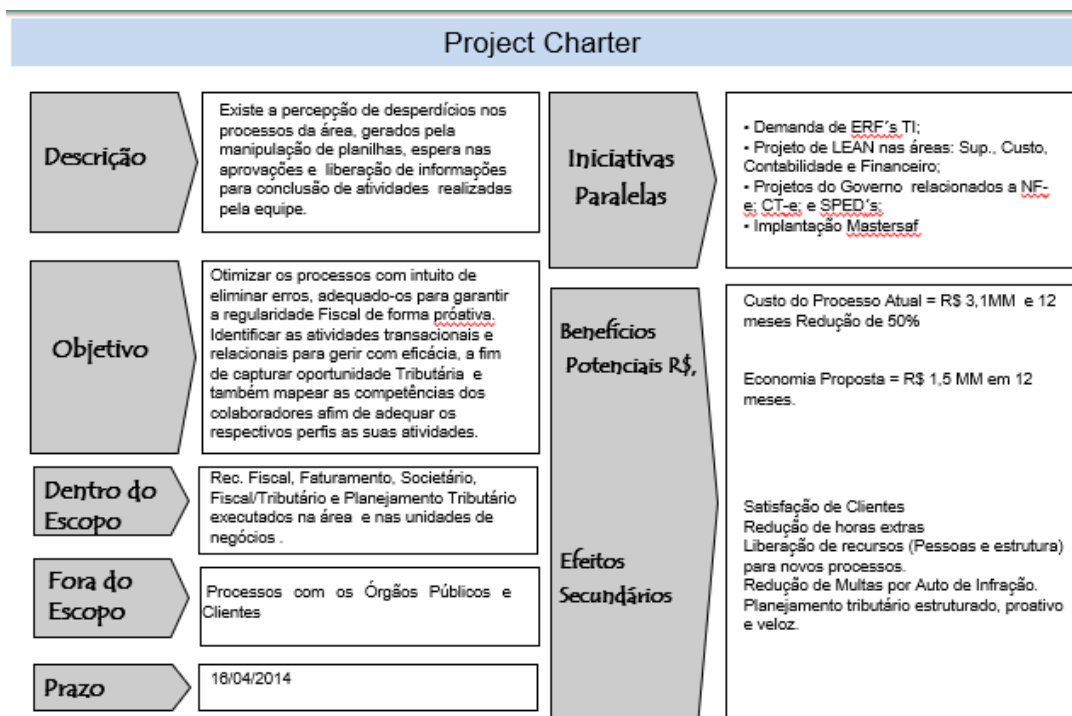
Project Charter

Descrição

Existe a percepção de desperdícios nos processos da área, gerados pela manipulação de planilhas, espera nas aprovações e liberação de informações para conclusão de atividades realizadas pela equipe.

Objetivo

Otimizar os processos com intuito de eliminar erros, adequado-os para garantir a regularidade Fiscal de forma próativa. Identificar as atividades transacionais e relacionais para gerir com eficácia, a fim de capturar oportunidade Tributária e também mapear as competências dos colaboradores afim de adequar os respectivos perfis as suas atividades.

Dentro do Escopo

Rec. Fiscal, Faturamento, Societário, Fiscal/Tributário e Planejamento Tributário executados na área e nas unidades de negócios .

Fora do Escopo

Processos com os Órgãos Públicos e Clientes

Prazo

16/04/2014

Iniciativas Paralelas

- Demanda de ERF´s TI;
- Projeto de LEAN nas áreas: Sup., Custo, Contabilidade e Financeiro;
- Projetos do Governo relacionados a NF-e; CT-e; e SPED´s;
- Implantação Mastersaf

Benefícios Potenciais R$,

Custo do Processo Atual = R$ 3,1MM e 12 meses Redução de 50%

Economia Proposta = R$ 1,5 MM em 12 meses.

Efeitos Secundários

Satisfação de Clientes
Redução de horas extras
Liberação de recursos (Pessoas e estrutura) para novos processos.
Redução de Multas por Auto de Infração.
Planejamento tributário estruturado, proativo e veloz.